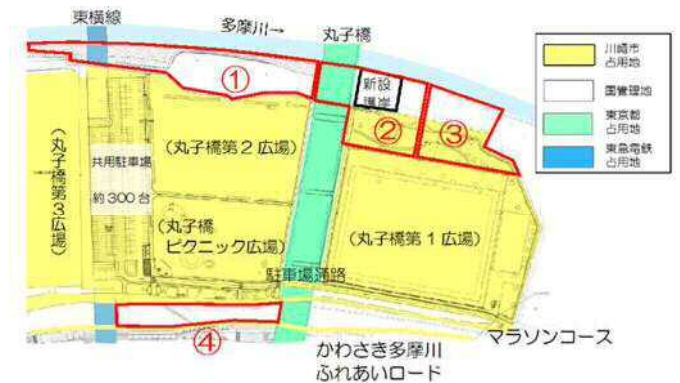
東横線
多摩川→
丸子橋
①
新設護岸
②
③
（丸子橋第３広場）
共用駐車場
約３００台
（丸子橋第２広場）
（丸子橋ピクニック広場）
（丸子橋第１広場）
駐車場通路
④
マラソンコース
かわさき多摩川ふれあいロード

川崎市占用地
国管理地
東京都占用地
東急電鉄占用地